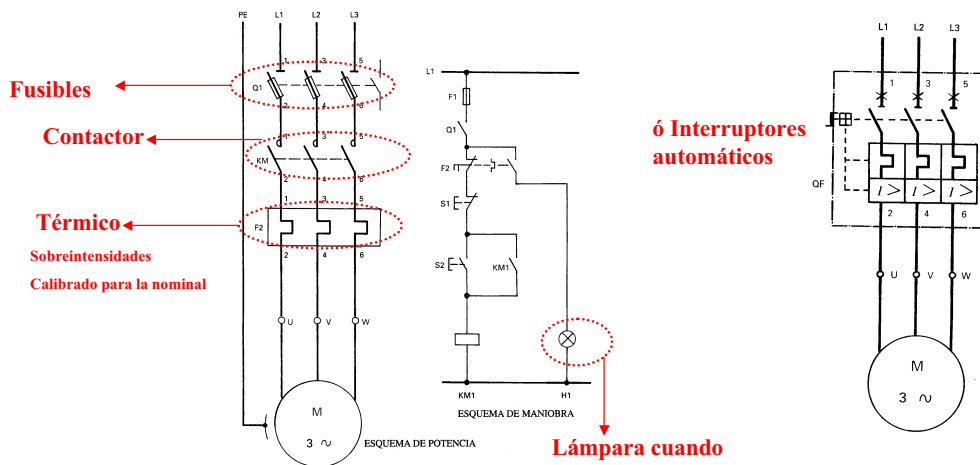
PE L1 L2 L3

Fusibles

Q1

1 3 5

2 4 6

Contactor

KM

1 3 5

2 4 6

Térmico

F2

1 3 5

2 4 6

Sobreintensidades

Calibrado para la nominal

U V W

M

3 ~

ESQUEMA DE POTENCIA

L1

F1

Q1

F2

S1

S2

KM1

KM1

H1

ESQUEMA DE MANIOBRA

Lámpara cuando

ó Interruptores automáticos

L1 L2 L3

1 3 5

QF

2 4 6

U V W

M

3 ~